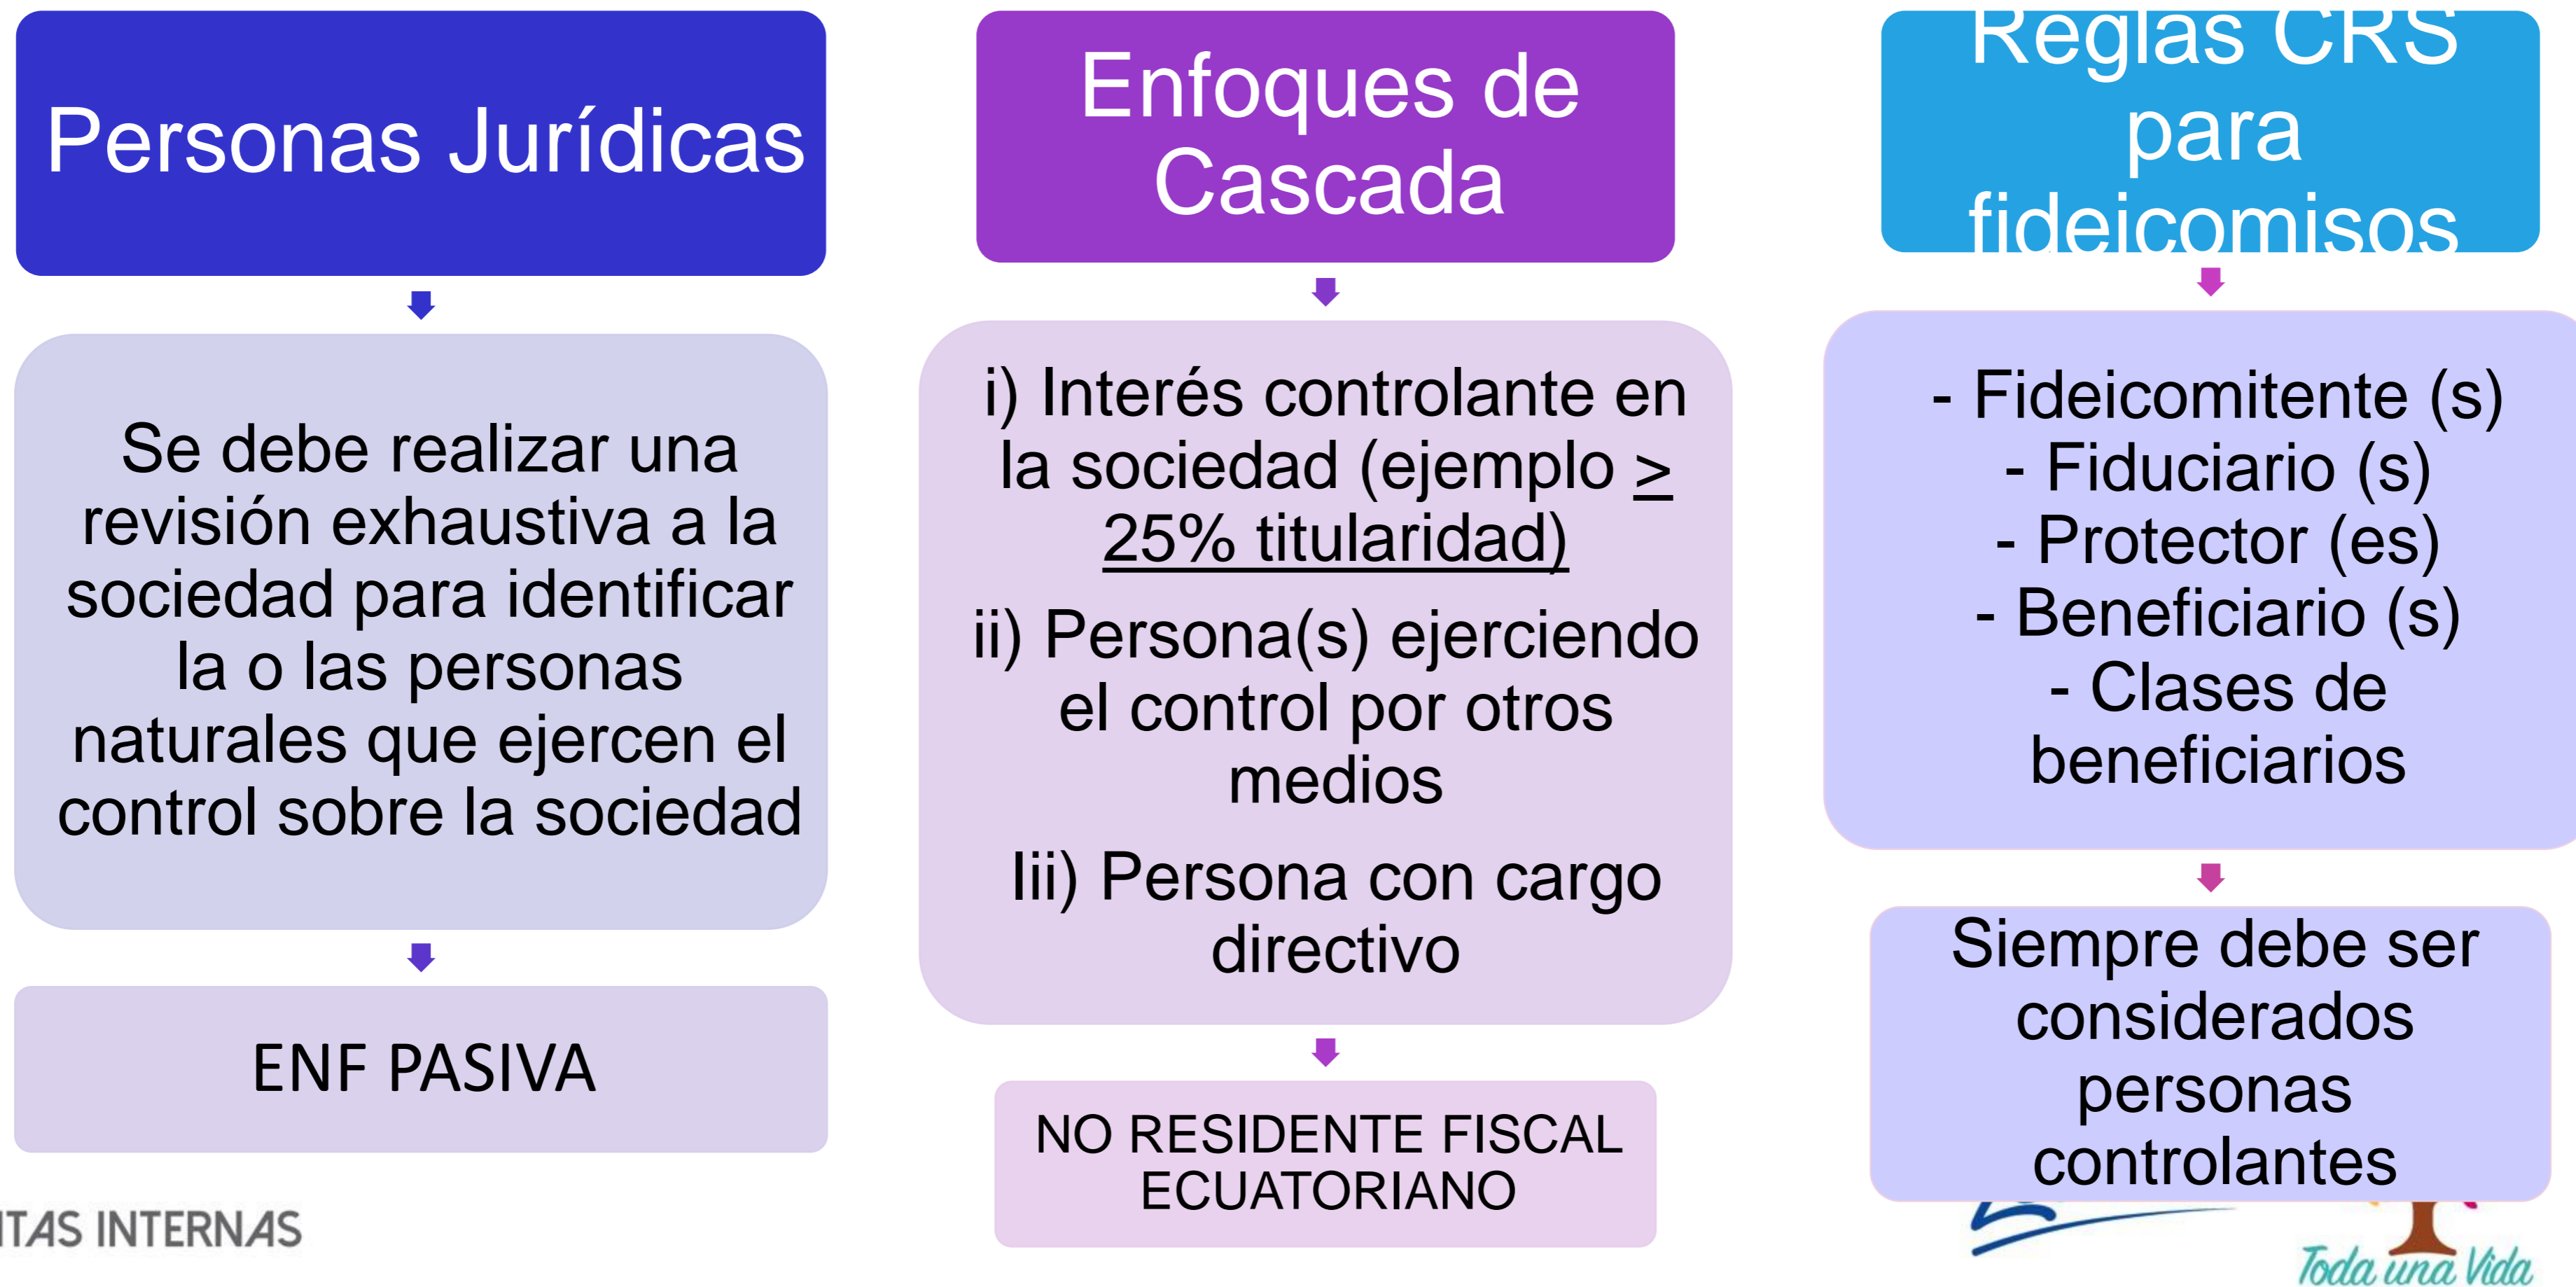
Personas Jurídicas

Se debe realizar una revisión exhaustiva a la sociedad para identificar la o las personas naturales que ejercen el control sobre la sociedad

ENF PASIVA

Enfoques de Cascada

i) Interés controlante en la sociedad (ejemplo $\geq$ 25% titularidad)

ii) Persona(s) ejerciendo el control por otros medios

Iii) Persona con cargo directivo

NO RESIDENTE FISCAL ECUATORIANO

Reglas CRS para fideicomisos

- Fideicomitente (s)
- Fiduciario (s)
- Protector (es)
- Beneficiario (s)
- Clases de beneficiarios

Siempre debe ser considerados personas controlantes

ITAS INTERNAS

Toda una Vida